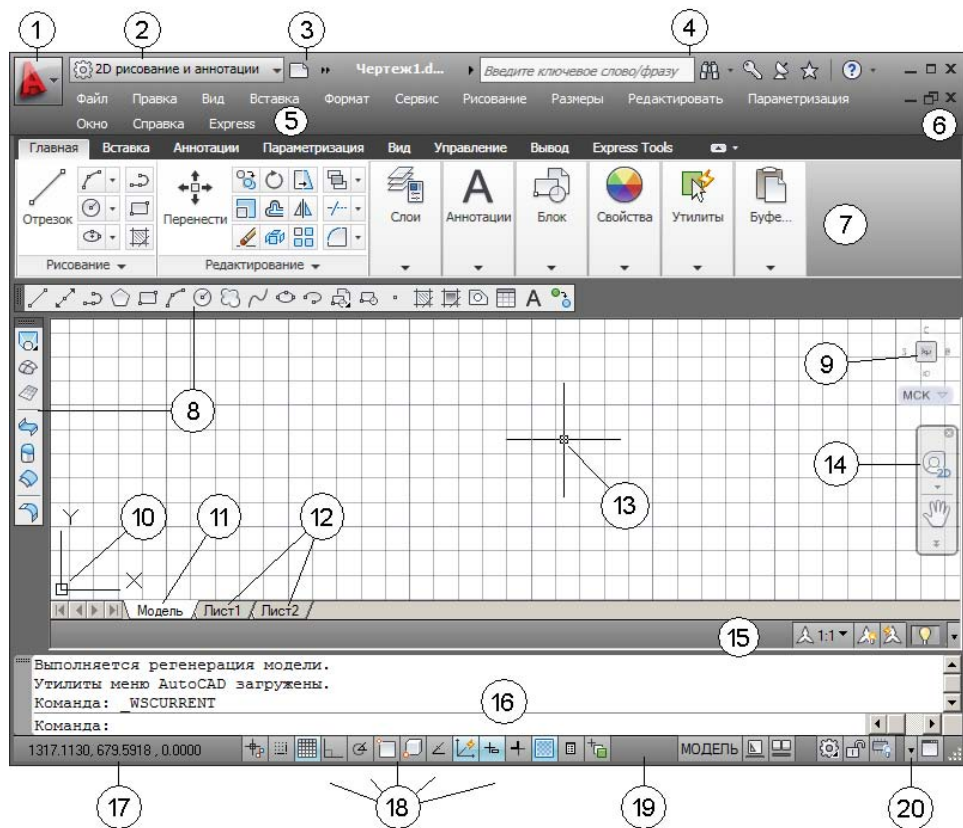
1
2
3
4
2D рисование и аннотации
Чертеж1.d...
Введите ключевое слово/фразу
Файл Правка Вид Вставка Формат Сервис Рисование Размеры Редактировать Параметризация
Окно Справка Express
5
6
Главная Вставка Аннотации Параметризация Вид Управление Вывод Express Tools
Отрезок
Перенести
Слои
Аннотации
Блок
Свойства
Утилиты
Буфе...
7
Рисование
Редактирование
8
9
МСК
14
13
10
11
12
Модель Лист1 Лист2
15
1:1
Выполняется регенерация модели.
Утилиты меню AutoCAD загружены.
Команда: _WSCURRENT
Команда:
16
1317.1130, 679.5918 , 0.0000
МОДЕЛЬ
17
18
19
20